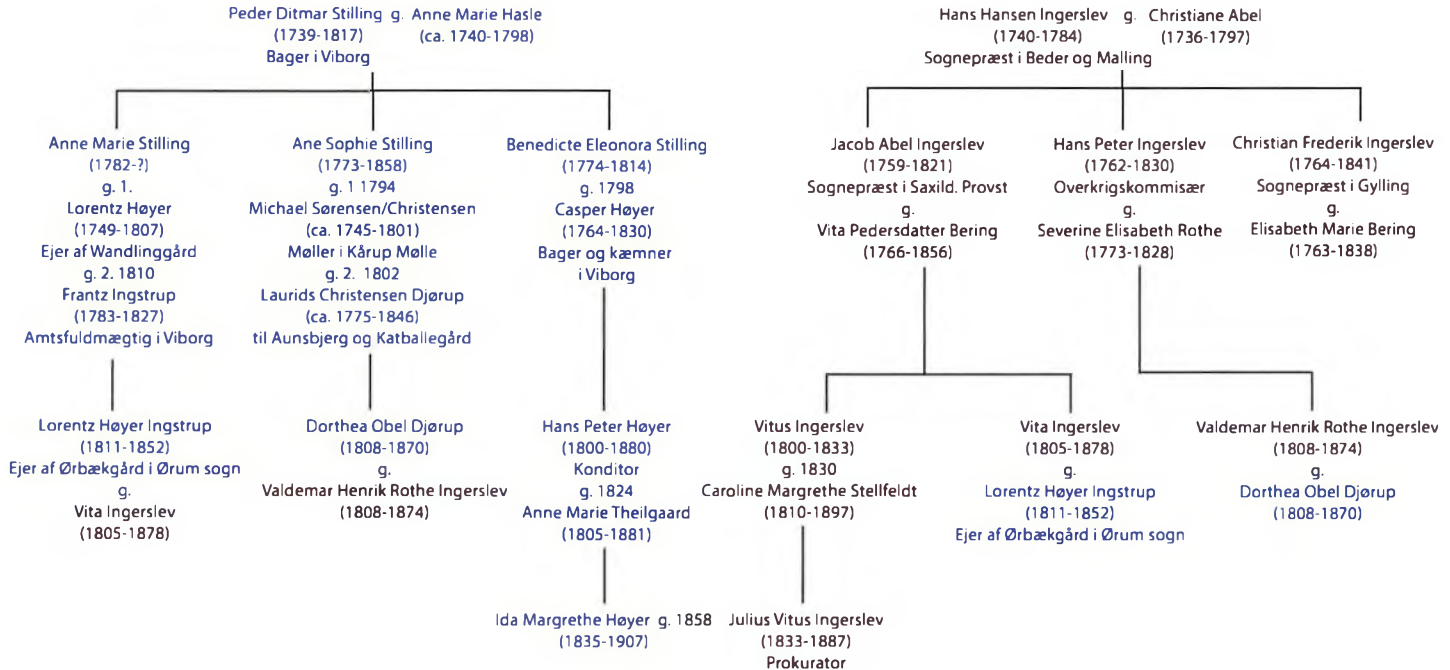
Peder Ditmar Stilling g. Anne Marie Hasle
(1739-1817) (ca. 1740-1798)
Bager i Viborg

Anne Marie Stilling
(1782-?)
g. 1.
Lorentz Høyer
(1749-1807)
Ejer af Wandlinggård
g. 2. 1810
Frantz Ingstrup
(1783-1827)
Amtsfuldmægtig i Viborg

Ane Sophie Stilling
(1773-1858)
g. 1 1794
Michael Sørensen/Christensen
(ca. 1745-1801)
Møller i Kårup Mølle
g. 2. 1802
Laurids Christensen Djørup
(ca. 1775-1846)
til Aunsbjerg og Katballegård

Benedicte Eleonora Stilling
(1774-1814)
g. 1798
Casper Høyer
(1764-1830)
Bager og kæmner
i Viborg

Lorentz Høyer Ingstrup
(1811-1852)
Ejer af Ørbækgård i Ørum sogn
g.
Vita Ingerslev
(1805-1878)

Dorthea Obel Djørup
(1808-1870)
g.
Valdemar Henrik Rothe Ingerslev
(1808-1874)

Hans Peter Høyer
(1800-1880)
Konditor
g. 1824
Anne Marie Theilgaard
(1805-1881)

Ida Margrethe Høyer g. 1858
(1835-1907)

Hans Hansen Ingerslev g. Christiane Abel
(1740-1784) (1736-1797)
Sognepræst i Beder og Malling

Jacob Abel Ingerslev
(1759-1821)
Sognepræst i Saxild. Provst
g.
Vita Pedersdatter Bering
(1766-1856)

Hans Peter Ingerslev
(1762-1830)
Overkrigskommisær
g.
Severine Elisabeth Rothe
(1773-1828)

Christian Frederik Ingerslev
(1764-1841)
Sognepræst i Gylling
g.
Elisabeth Marie Bering
(1763-1838)

Vitus Ingerslev
(1800-1833)
g. 1830
Caroline Margrethe Stellfeldt
(1810-1897)

Vita Ingerslev
(1805-1878)
g.
Lorentz Høyer Ingstrup
(1811-1852)
Ejer af Ørbækgård i Ørum sogn

Valdemar Henrik Rothe Ingerslev
(1808-1874)
g.
Dorthea Obel Djørup
(1808-1870)

Julius Vitus Ingerslev
(1833-1887)
Prokurator